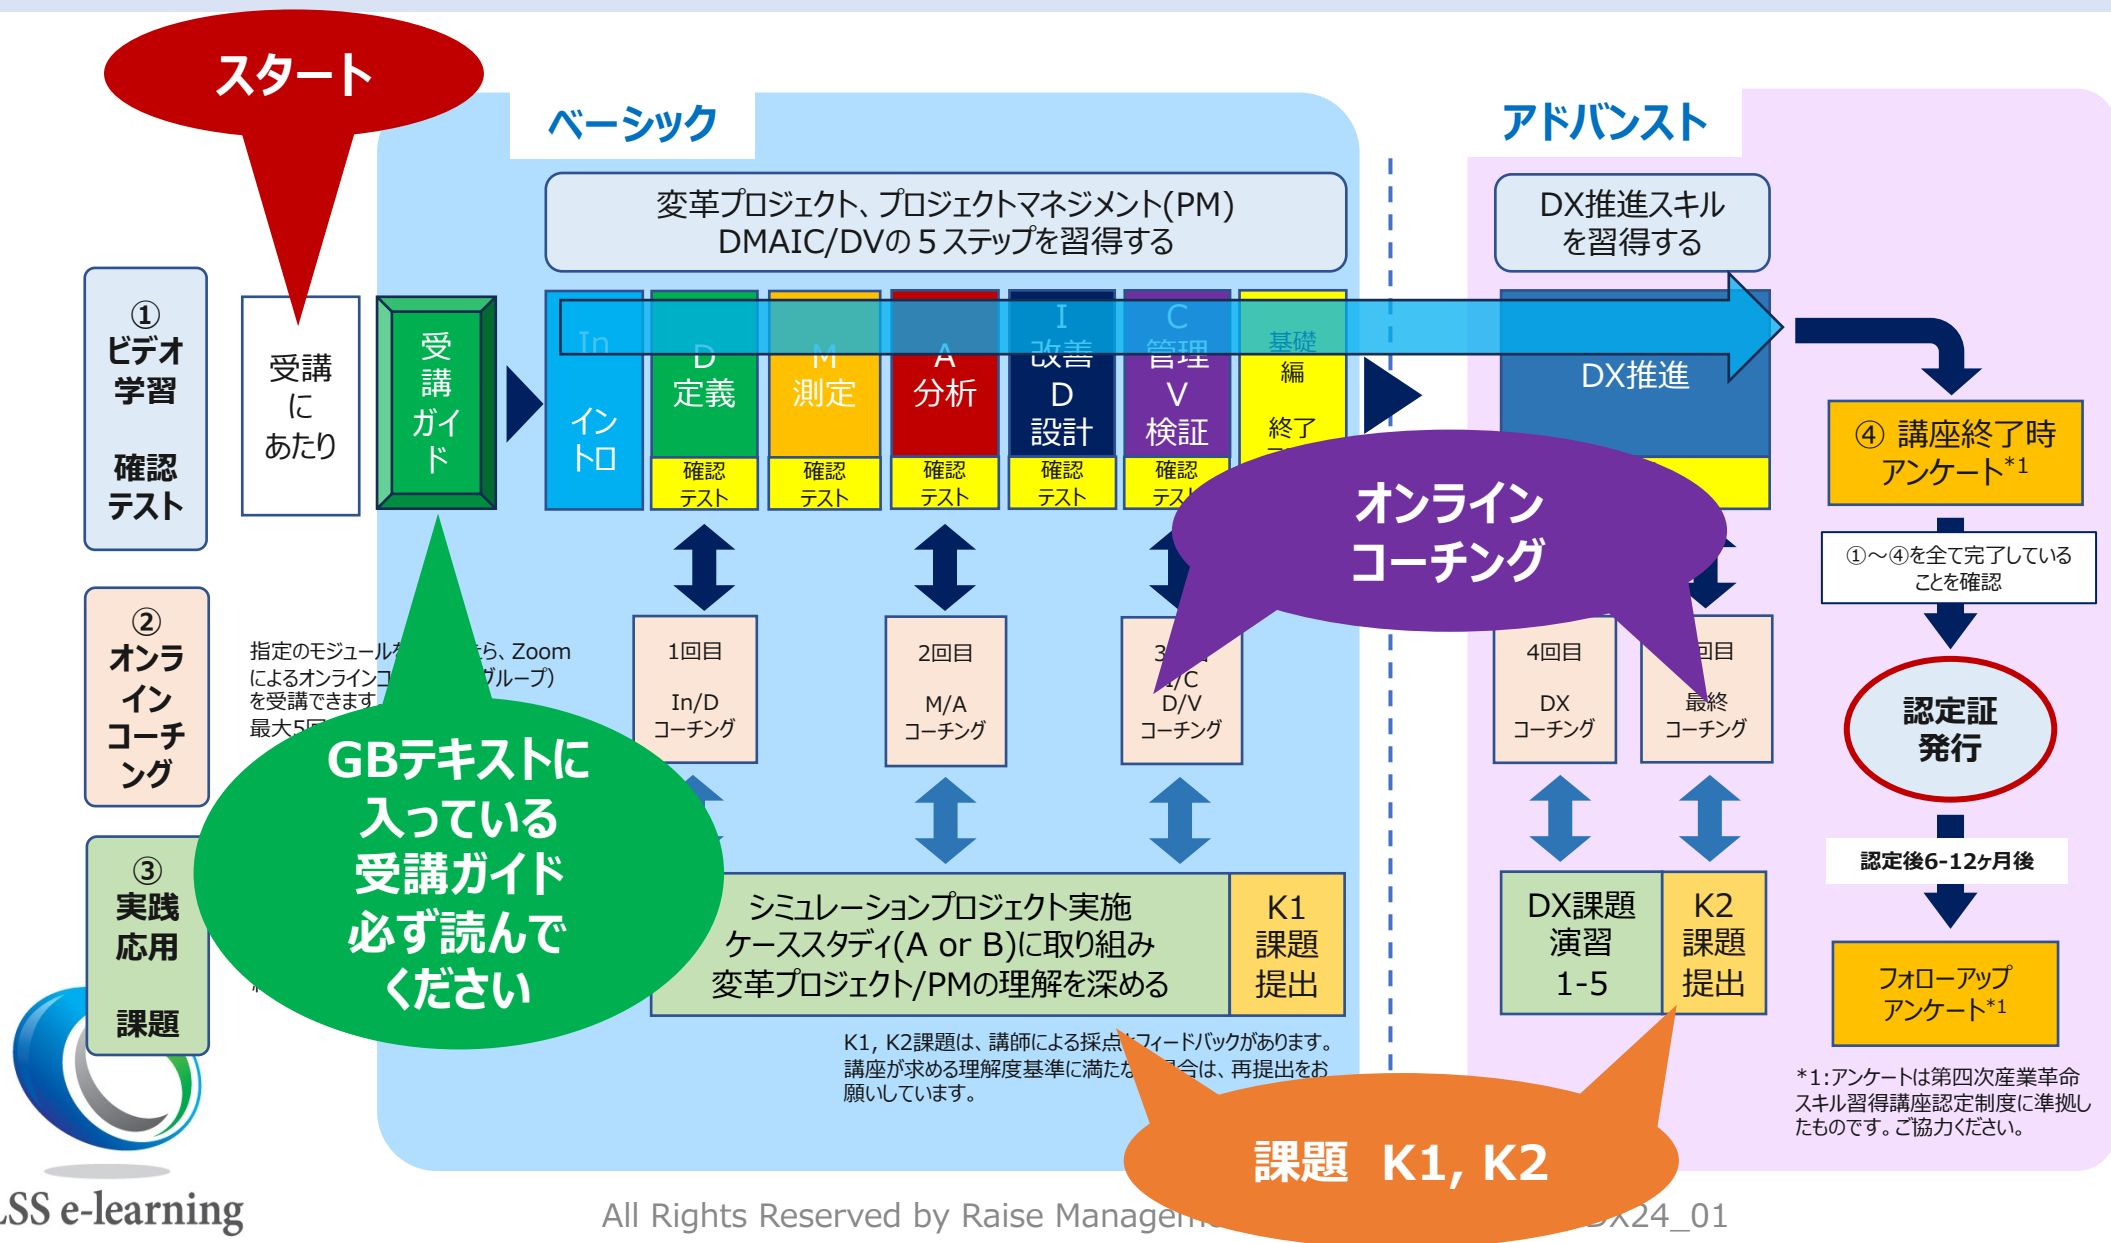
スタート

ベーシック

アドバンスト

変革プロジェクト、プロジェクトマネジメント(PM) DMAIC/DVの５ステップを習得する

DX推進スキルを習得する

①ビデオ学習

確認テスト

受講にあたり

受講ガイド

In イントロ

D 定義

確認テスト

M 測定

確認テスト

A 分析

確認テスト

I 改善 D 設計

確認テスト

C 管理 V 検証

確認テスト

基礎編

終了

DX推進

④ 講座終了時アンケート$^{*1}$

①〜④を全て完了していることを確認

認定証発行

認定後6-12ヶ月後

フォローアップアンケート$^{*1}$

②オンラインコーチング

指定のモジュール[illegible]ら、Zoomによるオンラインコ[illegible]グループ)を受講できます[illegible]最大5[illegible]

1回目 In/D コーチング

2回目 M/A コーチング

3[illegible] I/C D/V コーチング

4回目 DX コーチング

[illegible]回目 最終 コーチング

オンラインコーチング

③実践応用課題

GBテキストに入っている受講ガイド必ず読んでください

シミュレーションプロジェクト実施 ケーススタディ(A or B)に取り組み 変革プロジェクト/PMの理解を深める

K1 課題 提出

DX課題 演習 1-5

K2 課題 提出

K1, K2課題は、講師による採点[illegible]フィードバックがあります。講座が求める理解度基準に満たな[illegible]合は、再提出をお願いしています。

*1:アンケートは第四次産業革命スキル習得講座認定制度に準拠したものです。ご協力ください。

課題 K1, K2

SS e-learning

All Rights Reserved by Raise Managem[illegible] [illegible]X24_01